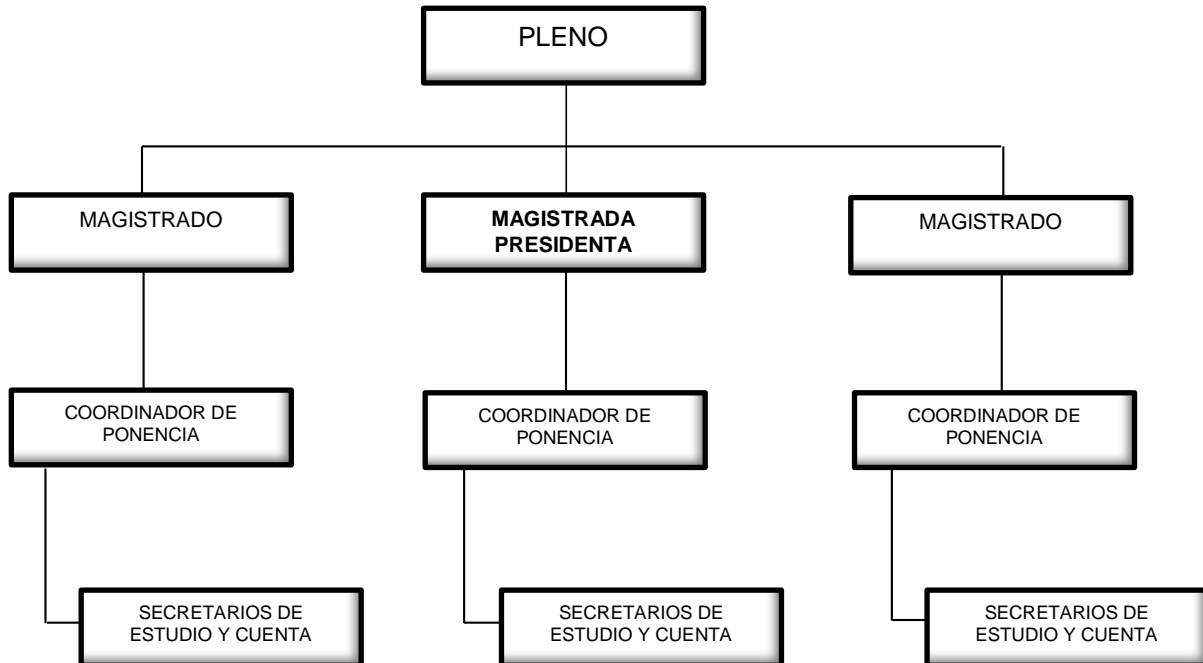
PLENO

MAGISTRADO

MAGISTRADA PRESIDENTA

MAGISTRADO

COORDINADOR DE PONENCIA

COORDINADOR DE PONENCIA

COORDINADOR DE PONENCIA

SECRETARIOS DE ESTUDIO Y CUENTA

SECRETARIOS DE ESTUDIO Y CUENTA

SECRETARIOS DE ESTUDIO Y CUENTA